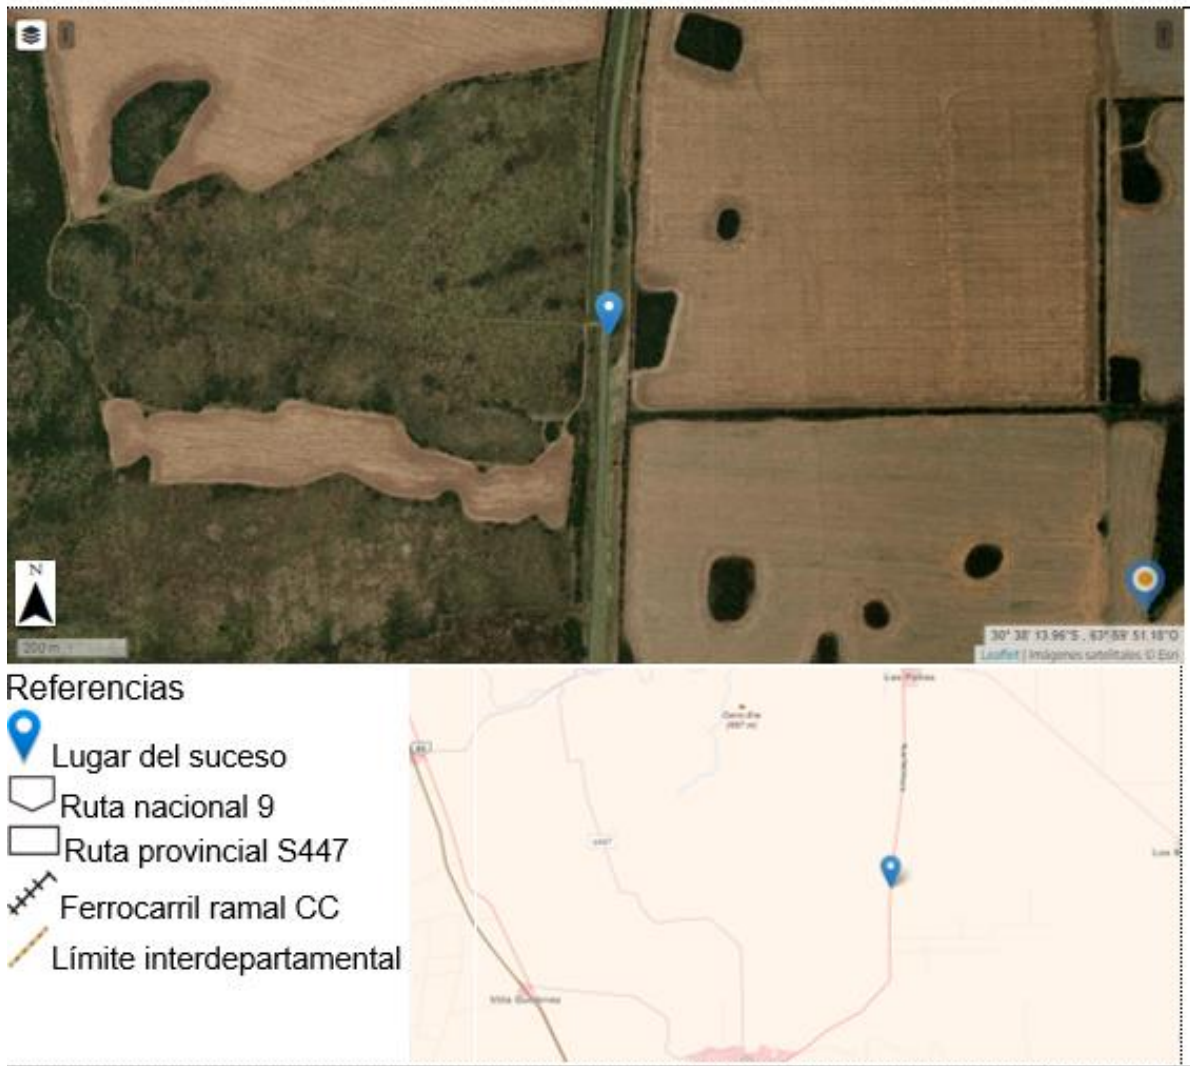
N

200 m

30° 38' 13.96"S , 63°59' 51.18"O

Leaflet | Imágenes satelitales © Esri

Referencias

Lugar del suceso

Ruta nacional 9

Ruta provincial S447

Ferrocarril ramal CC

Límite interdepartamental

Las Peñas

Cerro Ele
(897 m)

S447

Villa Gutiérrez

Los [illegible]